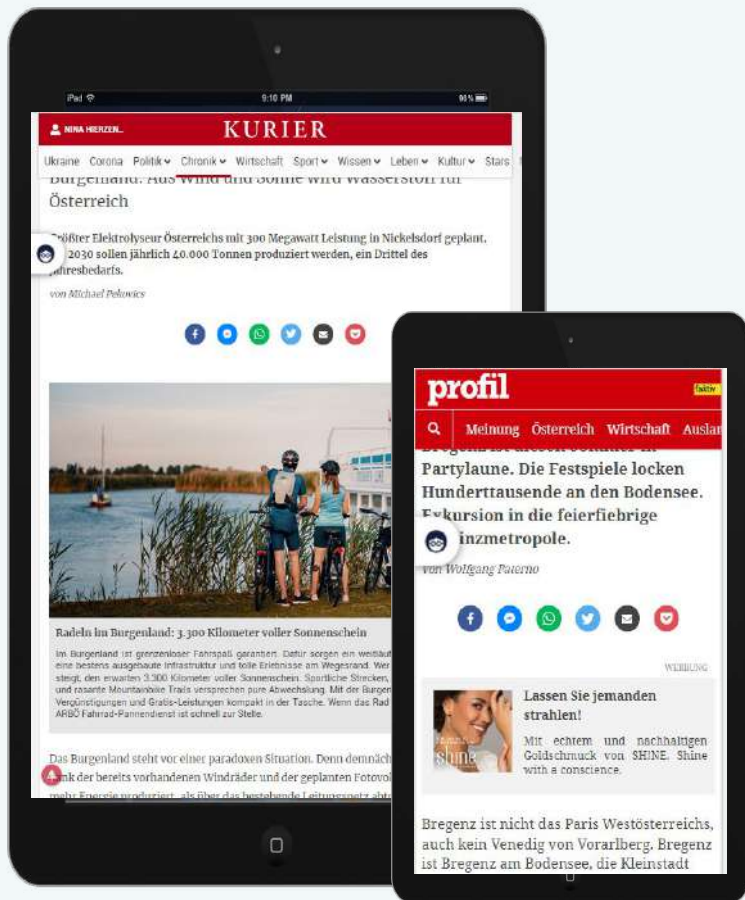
iPad 9:10 PM 86%

NINA HIERZEN... KURIER

Ukraine Corona Politik Chronik Wirtschaft Sport Wissen Leben Kultur Stars

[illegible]burgenland: Aus Wind und Sonne wird Wasserstoff für Österreich

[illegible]rößter Elektrolyseur Österreichs mit 300 Megawatt Leistung in Nickelsdorf geplant. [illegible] 2030 sollen jährlich 40.000 Tonnen produziert werden, ein Drittel des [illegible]ahresbedarfs.

von Michael Pekovics

Radeln im Burgenland: 3.300 Kilometer voller Sonnenschein

Im Burgenland ist grenzenloser Fahrspaß garantiert. Dafür sorgen ein weitläuf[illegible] eine bestens ausgebaute Infrastruktur und tolle Erlebnisse am Wegesrand. Wer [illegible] steigt, den erwarten 3.300 Kilometer voller Sonnenschein. Sportliche Strecken, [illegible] und rasante Mountainbike Trails versprechen pure Abwechslung. Mit der Burgen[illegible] Vergünstigungen und Gratis-Leistungen kompakt in der Tasche. Wenn das Rad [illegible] ARBÖ Fahrrad-Pannendienst ist schnell zur Stelle.

Das Burgenland steht vor einer paradoxen Situation. Denn demnäch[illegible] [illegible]ank der bereits vorhandenen Windräder und der geplanten Fotovol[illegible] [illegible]

profil faktiv

Meinung Österreich Wirtschaft Auslan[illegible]

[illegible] Partylaune. Die Festspiele locken Hunderttausende an den Bodensee. E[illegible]kursion in die feierfiebrige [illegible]inzmetropole.

von Wolfgang Paterno

WERBUNG

Lassen Sie jemanden strahlen!

Mit echtem und nachhaltigem Goldschmuck von SHINE. Shine with a conscience.

Bregenz ist nicht das Paris Westösterreichs, auch kein Venedig von Vorarlberg. Bregenz ist Bregenz am Bodensee, die Kleinstadt